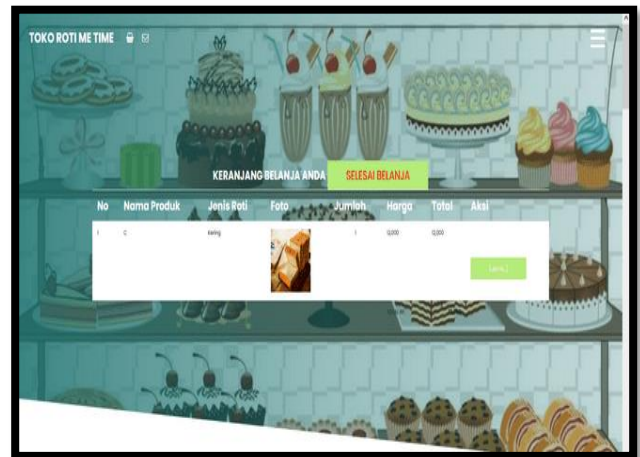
TOKO ROTI ME TIME

KERANJANG BELANJA ANDA SELESAI BELANJA

| No | Nama Produk | Jenis Roti | Foto | Jumlah | Harga | Total | Aksi |
|---|---|---|---|---|---|---|---|
| 1 | C | Kering | | 1 | 0,000 | 0,000 | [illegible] |